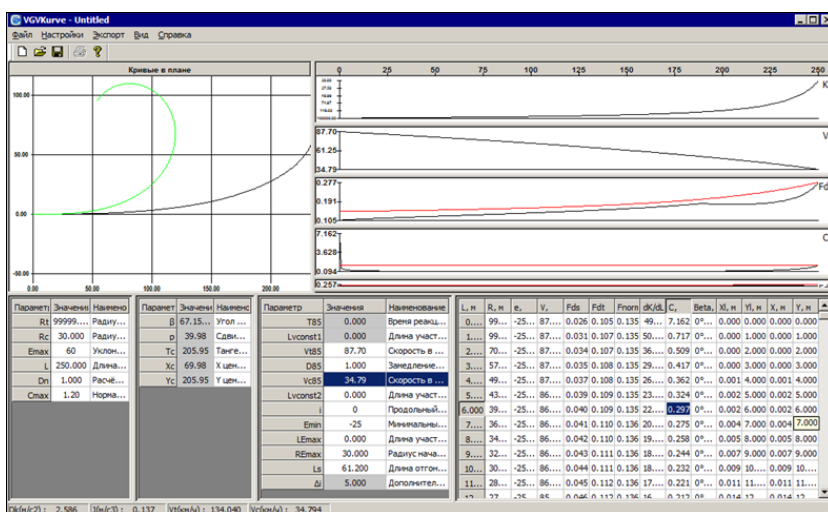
VGVKurve - Untitled

Файл Настройки Экспорт Вид Справка

Кривые в плане

100.00
50.00
0.00
-50.00
0.00 50.00 100.00 150.00 200.00

0 25 50 75 100 125 150 175 200 225 250

K
87.70
61.25
34.79
V
0.277
0.191
0.105
Fd
7.162
3.628
0.094
C
0.257

| Параметр | Значения | Наименование |
|---|---|---|
| Rt | 99999... | Радиу... |
| Rc | 30.000 | Радиу... |
| Emax | 60 | Уклон... |
| L | 250.000 | Длина... |
| Dn | 1.000 | Расчё... |
| Cmax | 1.20 | Норма... |

| Параметр | Значения | Наименование |
|---|---|---|
| β | 67.15... | Угол ... |
| p | 39.98 | Сдви... |
| Tc | 205.95 | Танге... |
| Xc | 69.98 | X цен... |
| Yc | 205.95 | Y цен... |

| Параметр | Значения | Наименование |
|---|---|---|
| T85 | 0.000 | Время реакц... |
| Lvconst1 | 0.000 | Длина участ... |
| Vt85 | 87.70 | Скорость в ... |
| D85 | 1.000 | Замедление ... |
| Vc85 | 34.79 | Скорость в ... |
| Lvconst2 | 0.000 | Длина участ... |
| i | 0 | Продольный... |
| Emin | -25 | Минимальны... |
| LEmax | 0.000 | Длина участ... |
| REmax | 30.000 | Радиус нача... |
| Ls | 61.200 | Длина отгон... |
| Δi | 5.000 | Дополнител... |

| L, м | R, м | e, | V, | Fds | Fdt | Fnorm | dK/dL | C, | Beta, | Xl, м | Yl, м | X, м | Y, м |
|---|---|---|---|---|---|---|---|---|---|---|---|---|---|
| 0.... | 99... | -25... | 87... | 0.026 | 0.105 | 0.135 | 49... | 7.162 | 0°... | 0.000 | 0.000 | 0.000 | 0.000 |
| 1.... | 99... | -25... | 87... | 0.031 | 0.107 | 0.135 | 50... | 0.717 | 0°... | 0.000 | 1.000 | 0.000 | 1.000 |
| 2.... | 70... | -25... | 87... | 0.034 | 0.107 | 0.135 | 36... | 0.509 | 0°... | 0.000 | 2.000 | 0.000 | 2.000 |
| 3.... | 57... | -25... | 87... | 0.035 | 0.108 | 0.135 | 29... | 0.417 | 0°... | 0.000 | 3.000 | 0.000 | 3.000 |
| 4.... | 49... | -25... | 87... | 0.037 | 0.108 | 0.135 | 26... | 0.362 | 0°... | 0.001 | 4.000 | 0.001 | 4.000 |
| 5.... | 43... | -25... | 86... | 0.039 | 0.109 | 0.135 | 23... | 0.324 | 0°... | 0.002 | 5.000 | 0.002 | 5.000 |
| 6.000 | 39... | -25... | 86... | 0.040 | 0.109 | 0.135 | 22... | 0.297 | 0°... | 0.002 | 6.000 | 0.002 | 6.000 |
| 7.... | 36... | -25... | 86... | 0.041 | 0.110 | 0.136 | 20... | 0.275 | 0°... | 0.004 | 7.000 | 0.004 | 7.000 |
| 8.... | 34... | -25... | 86... | 0.042 | 0.110 | 0.136 | 19... | 0.258 | 0°... | 0.005 | 8.000 | 0.005 | 8.000 |
| 9.... | 32... | -25... | 86... | 0.043 | 0.111 | 0.136 | 18... | 0.244 | 0°... | 0.007 | 9.000 | 0.007 | 9.000 |
| 10.... | 30... | -25... | 86... | 0.044 | 0.111 | 0.136 | 18... | 0.232 | 0°... | 0.009 | 10.... | 0.009 | 10.... |
| 11.... | 28... | -25... | 86... | 0.045 | 0.112 | 0.136 | 17... | 0.221 | 0°... | 0.011 | 11.... | 0.011 | 11.... |
| 12.... | 27... | -25... | 85... | 0.046 | 0.112 | 0.136 | 16... | 0.212 | 0°... | 0.014 | 12.... | 0.014 | 12.... |

Dk(м/с2): 2.586 J(м/с3): 0.137 Vt(км/ч): 134.040 Vc(км/ч): 34.794